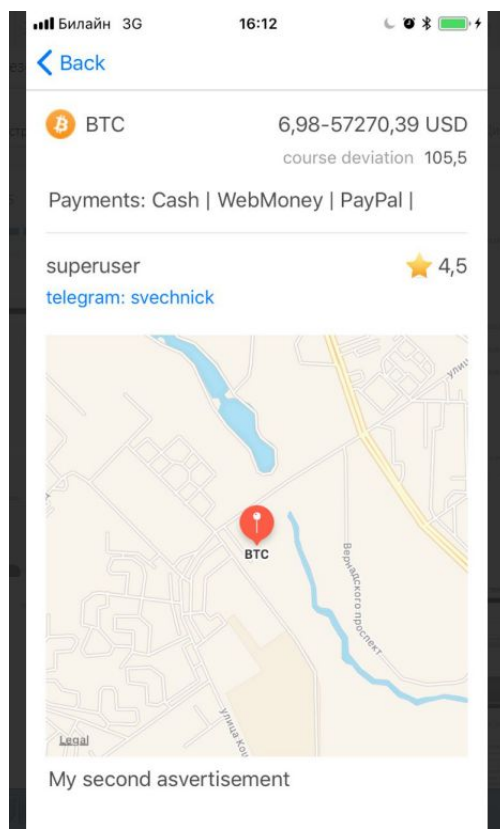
Билайн 3G 16:12

Back

BTC 6,98-57270,39 USD

course deviation 105,5

Payments: Cash | WebMoney | PayPal |

superuser 4,5

telegram: svechnick

улиц

Вернадского проспект

BTC

улица Ко

Legal

My second asvertisement